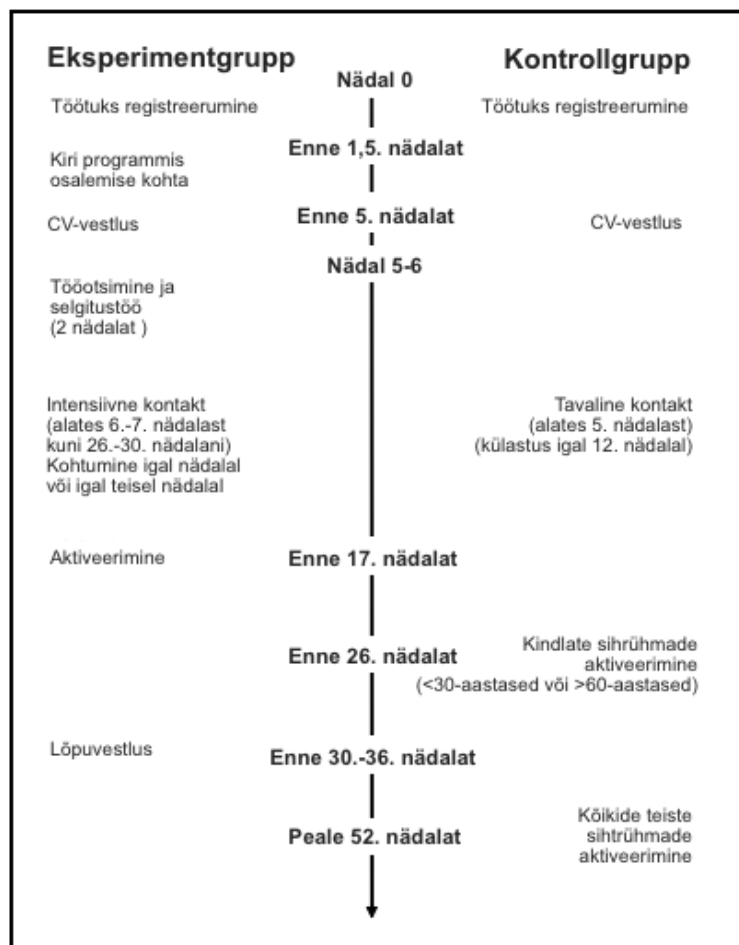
Eksperimentgrupp

Kontrollgrupp

Nädal 0

Töötuks registreerumine

Töötuks registreerumine

Enne 1,5. nädalat

Kiri programmis osalemise kohta

Enne 5. nädalat

CV-vestlus

CV-vestlus

Nädal 5-6

Tööotsimine ja selgitustöö (2 nädalat )

Intensiivne kontakt (alates 6.-7. nädalast kuni 26.-30. nädalani) Kohtumine igal nädalal või igal teisel nädalal

Tavaline kontakt (alates 5. nädalast) (külastus igal 12. nädalal)

Aktiveerimine

Enne 17. nädalat

Enne 26. nädalat

Kindlate sihrühmade aktiveerimine (<30-aastased või >60-aastased)

Lõpuvestlus

Enne 30.-36. nädalat

Peale 52. nädalat

Kõikide teiste sihtrühmade aktiveerimine